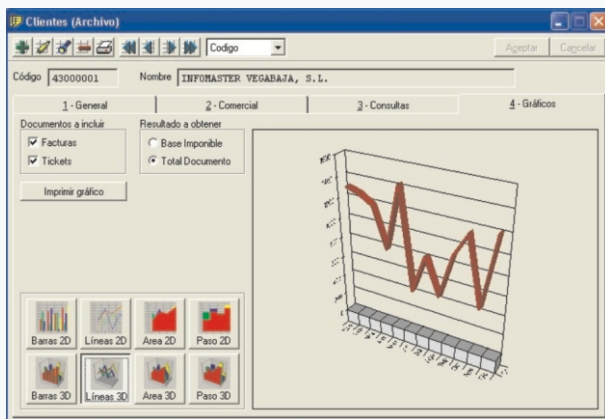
Clientes (Archivo)

Codigo

Aceptar Cancelar

Código 43000001 Nombre INFOMASTER VEGABAJA, S.L.

1 - General
2 - Comercial
3 - Consultas
4 - Gráficos

Documentos a incluir
Facturas
Tickets

Resultado a obtener
Base Imponible
Total Documento

Imprimir gráfico

Barras 2D
Líneas 2D
Area 2D
Paso 2D
Barras 3D
Líneas 3D
Area 3D
Paso 3D